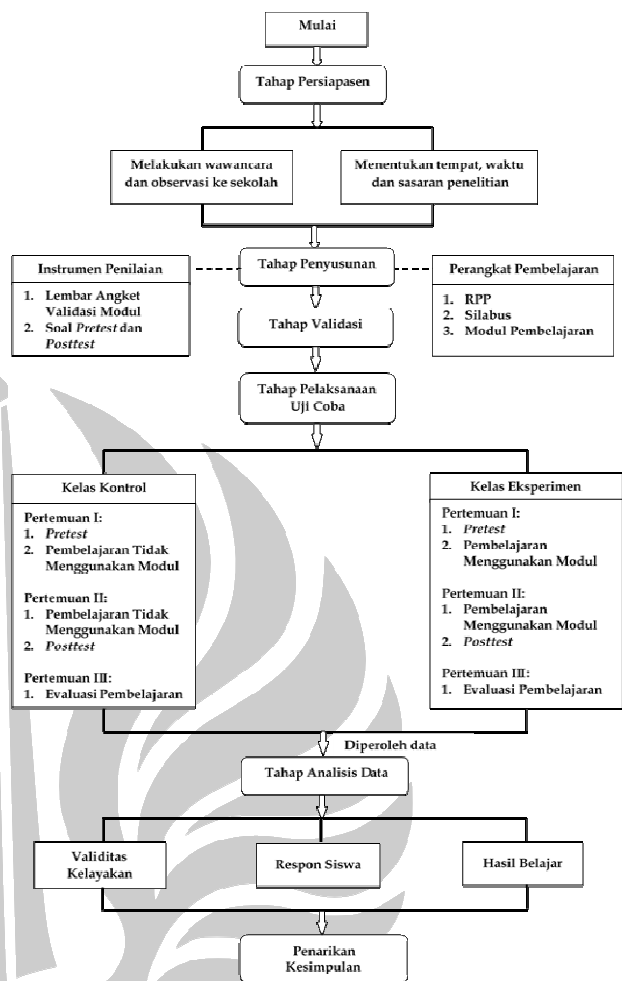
Mulai

Tahap Persiapasen

Melakukan wawancara dan observasi ke sekolah

Menentukan tempat, waktu dan sasaran penelitian

Instrumen Penilaian

1. Lembar Angket Validasi Modul
2. Soal *Pretest* dan *Posttest*

Tahap Penyusunan

Perangkat Pembelajaran

1. RPP
2. Silabus
3. Modul Pembelajaran

Tahap Validasi

Tahap Pelaksanaan Uji Coba

Kelas Kontrol

Pertemuan I:
1. *Pretest*
2. Pembelajaran Tidak Menggunakan Modul

Pertemuan II:
1. Pembelajaran Tidak Menggunakan Modul
2. *Posttest*

Pertemuan III:
1. Evaluasi Pembelajaran

Kelas Eksperimen

Pertemuan I:
1. *Pretest*
2. Pembelajaran Menggunakan Modul

Pertemuan II:
1. Pembelajaran Menggunakan Modul
2. *Posttest*

Pertemuan III:
1. Evaluasi Pembelajaran

Diperoleh data

Tahap Analisis Data

Validitas Kelayakan

Respon Siswa

Hasil Belajar

Penarikan Kesimpulan